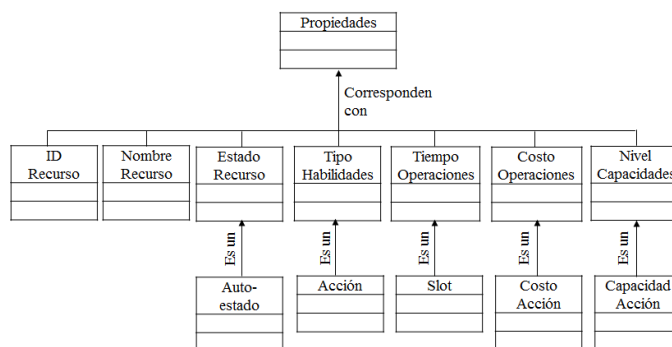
Propiedades

Corresponden con

ID Recurso

Nombre Recurso

Estado Recurso

Tipo Habilidades

Tiempo Operaciones

Costo Operaciones

Nivel Capacidades

Es un

Es un

Es un

Es un

Es un

Auto-estado

Acción

Slot

Costo Acción

Capacidad Acción